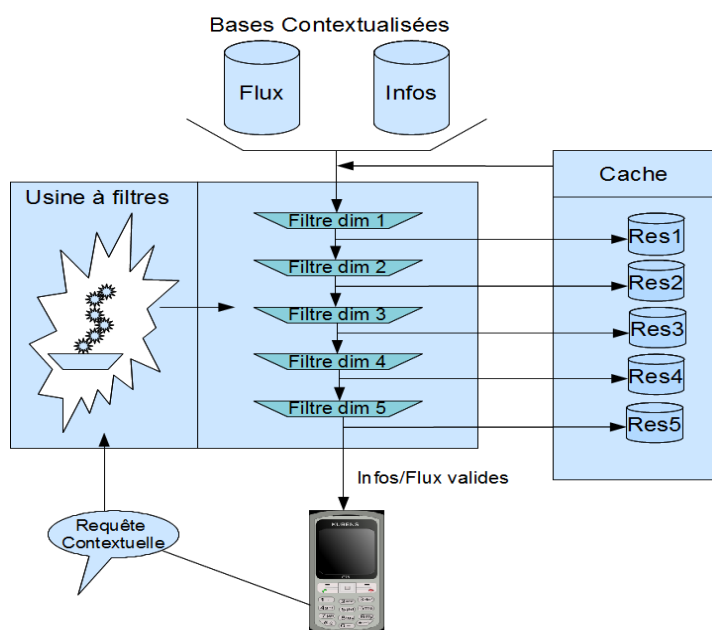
Bases Contextualisées

Flux

Infos

Cache

Usine à filtres

Filtre dim 1

Filtre dim 2

Filtre dim 3

Filtre dim 4

Filtre dim 5

Res1

Res2

Res3

Res4

Res5

Infos/Flux valides

Requête Contextuelle